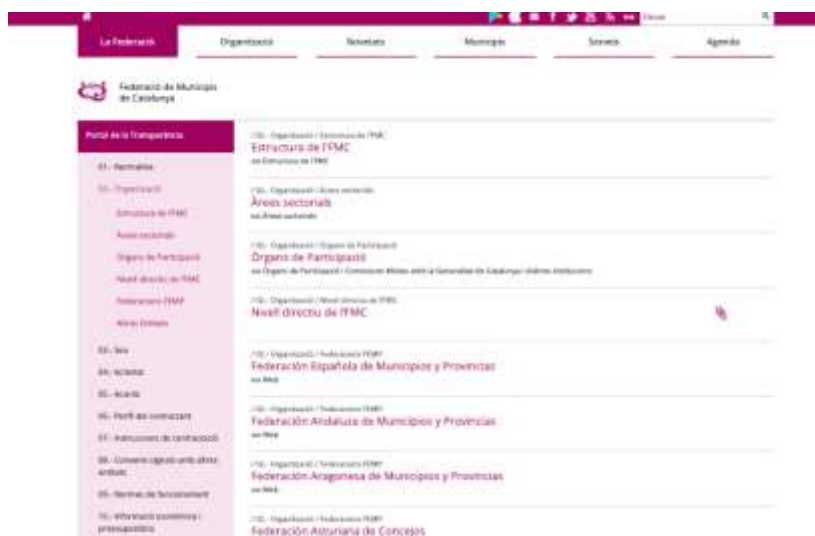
Cercar

La Federació | Organització | Novetats | Municipis | Serveis | Agenda

Federació de Municipis de Catalunya

Portal de la Transparència

01.- Normativa
02.- Organització
Estructura de l'FMC
Àrees sectorials
Òrgans de Participació
Nivell directiu de l'FMC
Federacions FEMP
Altres Entitats
03.- Seu
04.- Actes
05.- Acords
06.- Perfil del contractant
07.- Instruccions de contractació
08.- Convenis signats amb altres entitats
09.- Normes de funcionament
10.- Informació econòmica i pressupostària

/ 02.- Organització / Estructura de l'FMC
Estructura de l'FMC
Estructura de l'FMC

/ 02.- Organització / Àrees sectorials
Àrees sectorials
Àrees sectorials

/ 02.- Organització / Òrgans de Participació
Òrgans de Participació
Òrgans de Participació / Comissions Mixtes amb la Generalitat de Catalunya / Altres institucions

/ 02.- Organització / Nivell directiu de l'FMC
Nivell directiu de l'FMC

/ 02.- Organització / Federacions FEMP
Federación Española de Municipios y Provincias
Web

/ 02.- Organització / Federacions FEMP
Federación Andaluza de Municipios y Provincias
Web

/ 02.- Organització / Federacions FEMP
Federación Aragonesa de Municipios y Provincias
Web

/ 02.- Organització / Federacions FEMP
Federación Asturiana de Concejos